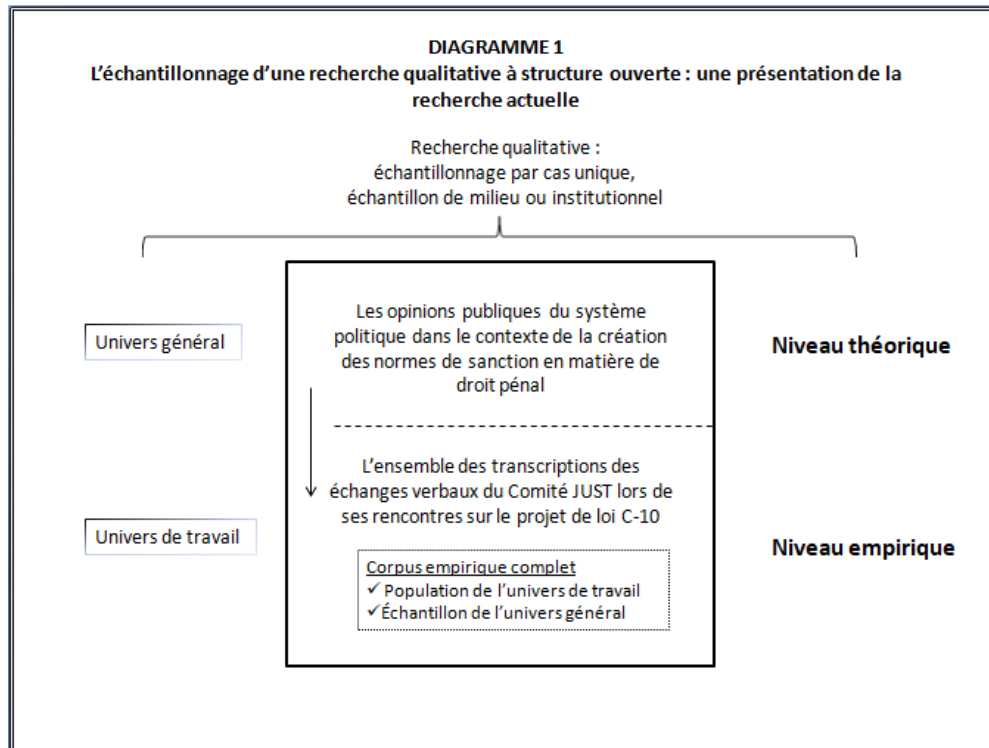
DIAGRAMME 1
L'échantillonnage d'une recherche qualitative à structure ouverte : une présentation de la recherche actuelle

Recherche qualitative : échantillonnage par cas unique, échantillon de milieu ou institutionnel

Univers général

Les opinions publiques du système politique dans le contexte de la création des normes de sanction en matière de droit pénal

Niveau théorique

Univers de travail

L'ensemble des transcriptions des échanges verbaux du Comité JUST lors de ses rencontres sur le projet de loi C-10

Corpus empirique complet
✓ Population de l'univers de travail
✓ Échantillon de l'univers général

Niveau empirique